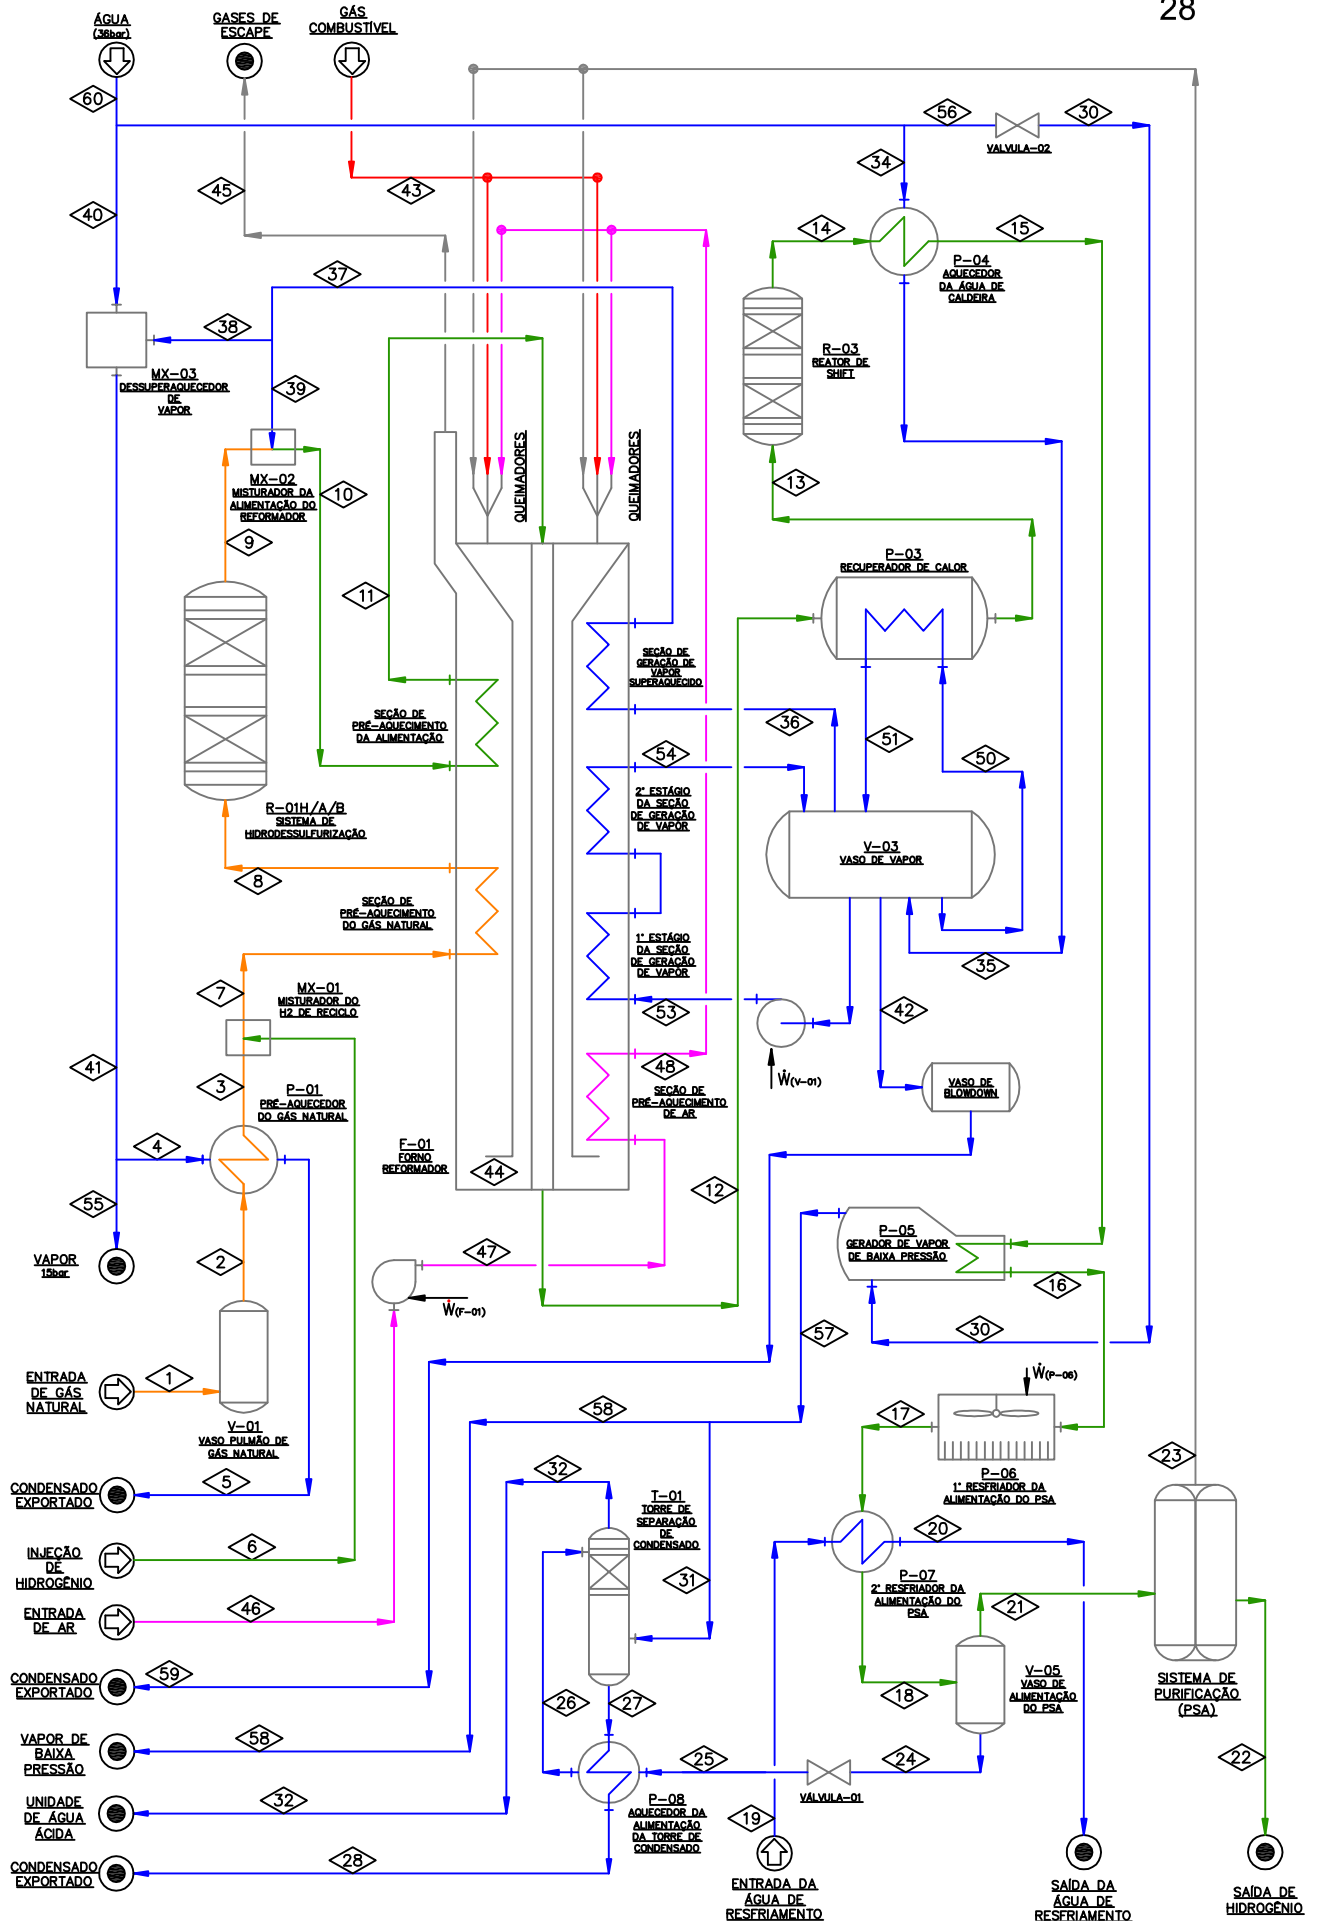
28

ÁGUA (36bar)

GASES DE ESCAPE

GÁS COMBUSTÍVEL

60

56

30

VALVULA-02

34

45

43

40

14

15

P-04 AQUECEDOR DA ÁGUA DE CALDEIRA

37

38

MX-03 DESSUPERAQUECEDOR DE VAPOR

R-03 REATOR DE SHIFT

39

MX-02 MISTURADOR DA ALIMENTAÇÃO DO REFORMADOR

10

QUEIMADORES

QUEIMADORES

13

9

P-03 RECUPERADOR DE CALOR

11

SEÇÃO DE GERAÇÃO DE VAPOR SUPERAQUECIDO

SEÇÃO DE PRÉ-AQUECIMENTO DA ALIMENTAÇÃO

36

51

54

50

R-01H/A/B SISTEMA DE HIDRODESSULFURIZAÇÃO

2° ESTÁGIO DA SEÇÃO DE GERAÇÃO DE VAPOR

V-03 VASO DE VAPOR

8

SEÇÃO DE PRÉ-AQUECIMENTO DO GÁS NATURAL

35

1° ESTÁGIO DA SEÇÃO DE GERAÇÃO DE VAPOR

7

MX-01 MISTURADOR DO H2 DE RECICLO

42

53

$\dot{W}_{(V-01)}$

41

48

3

P-01 PRÉ-AQUECEDOR DO GÁS NATURAL

SEÇÃO DE PRÉ-AQUECIMENTO DE AR

VASO DE BLOWDOWN

4

F-01 FORNO REFORMADOR

44

55

12

VAPOR 15bar

P-05 GERADOR DE VAPOR DE BAIXA PRESSÃO

2

47

16

$\dot{W}_{(F-01)}$

30

57

ENTRADA DE GÁS NATURAL

1

$\dot{W}_{(P-06)}$

V-01 VASO PULMÃO DE GÁS NATURAL

58

17

P-06 1° RESFRIADOR DA ALIMENTAÇÃO DO PSA

23

CONDENSADO EXPORTADO

5

32

T-01 TORRE DE SEPARAÇÃO DE CONDENSADO

20

INJEÇÃO DE HIDROGÊNIO

6

31

P-07 2° RESFRIADOR DA ALIMENTAÇÃO DO PSA

21

ENTRADA DE AR

46

SISTEMA DE PURIFICAÇÃO (PSA)

CONDENSADO EXPORTADO

59

V-05 VASO DE ALIMENTAÇÃO DO PSA

18

26

27

VAPOR DE BAIXA PRESSÃO

58

25

24

22

VÁLVULA-01

UNIDADE DE ÁGUA ÁCIDA

32

P-08 AQUECEDOR DA ALIMENTAÇÃO DA TORRE DE CONDENSADO

19

CONDENSADO EXPORTADO

28

ENTRADA DA ÁGUA DE RESFRIAMENTO

SAÍDA DA ÁGUA DE RESFRIAMENTO

SAÍDA DE HIDROGÊNIO